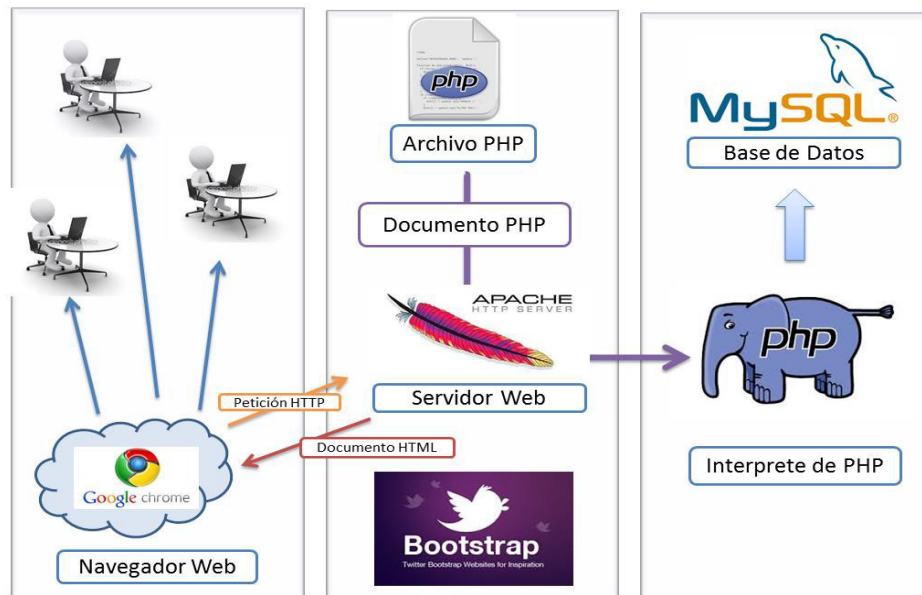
php
Archivo PHP
Documento PHP
APACHE
HTTP SERVER
Servidor Web
Petición HTTP
Documento HTML
Google chrome
Navegador Web
Bootstrap
Twitter Bootstrap Websites for Inspiration
MySQL
Base de Datos
php
Interprete de PHP